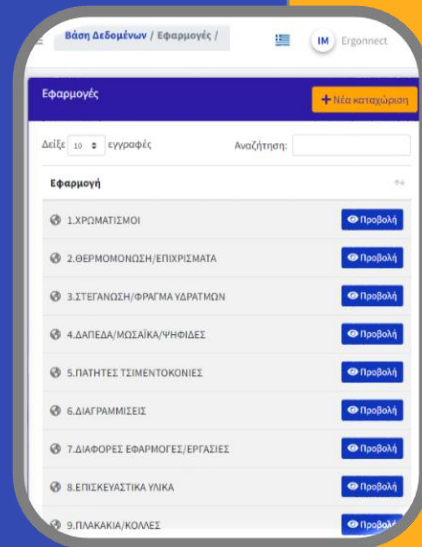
Βάση Δεδομένων / Εφαρμογές /

IM Ergonnect

Εφαρμογές

+ Νέα καταχώριση

Δείξε 10 εγγραφές

Αναζήτηση:

Εφαρμογή

1.ΧΡΩΜΑΤΙΣΜΟΙ Προβολή

2.ΘΕΡΜΟΜΟΝΩΣΗ/ΕΠΙΧΡΙΣΜΑΤΑ Προβολή

3.ΣΤΕΓΑΝΩΣΗ/ΦΡΑΓΜΑ ΥΔΡΑΤΜΩΝ Προβολή

4.ΔΑΠΕΔΑ/ΜΩΣΑΪΚΑ/ΨΗΦΙΔΕΣ Προβολή

5.ΠΑΤΗΤΕΣ ΤΣΙΜΕΝΤΟΚΟΝΙΕΣ Προβολή

6.ΔΙΑΓΡΑΜΜΙΣΕΙΣ Προβολή

7.ΔΙΑΦΟΡΕΣ ΕΦΑΡΜΟΓΕΣ/ΕΡΓΑΣΙΕΣ Προβολή

8.ΕΠΙΣΚΕΥΑΣΤΙΚΑ ΥΛΙΚΑ Προβολή

9.ΠΛΑΚΑΚΙΑ/ΚΟΛΛΕΣ Προβολή